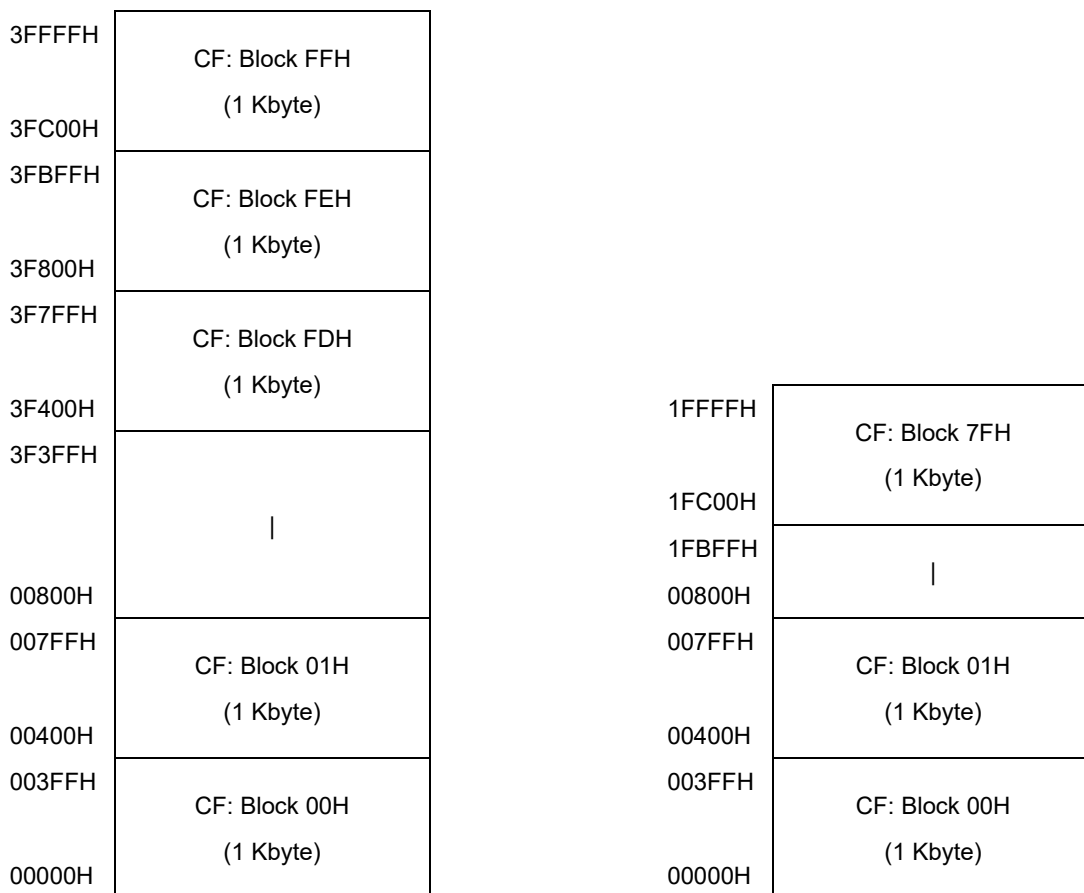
3FFFFH
CF: Block FFH
(1 Kbyte)
3FC00H
3FBFFH
CF: Block FEH
(1 Kbyte)
3F800H
3F7FFH
CF: Block FDH
(1 Kbyte)
3F400H
3F3FFH
|
00800H
007FFH
CF: Block 01H
(1 Kbyte)
00400H
003FFH
CF: Block 00H
(1 Kbyte)
00000H

1FFFFH
CF: Block 7FH
(1 Kbyte)
1FC00H
1FBFFH
|
00800H
007FFH
CF: Block 01H
(1 Kbyte)
00400H
003FFH
CF: Block 00H
(1 Kbyte)
00000H